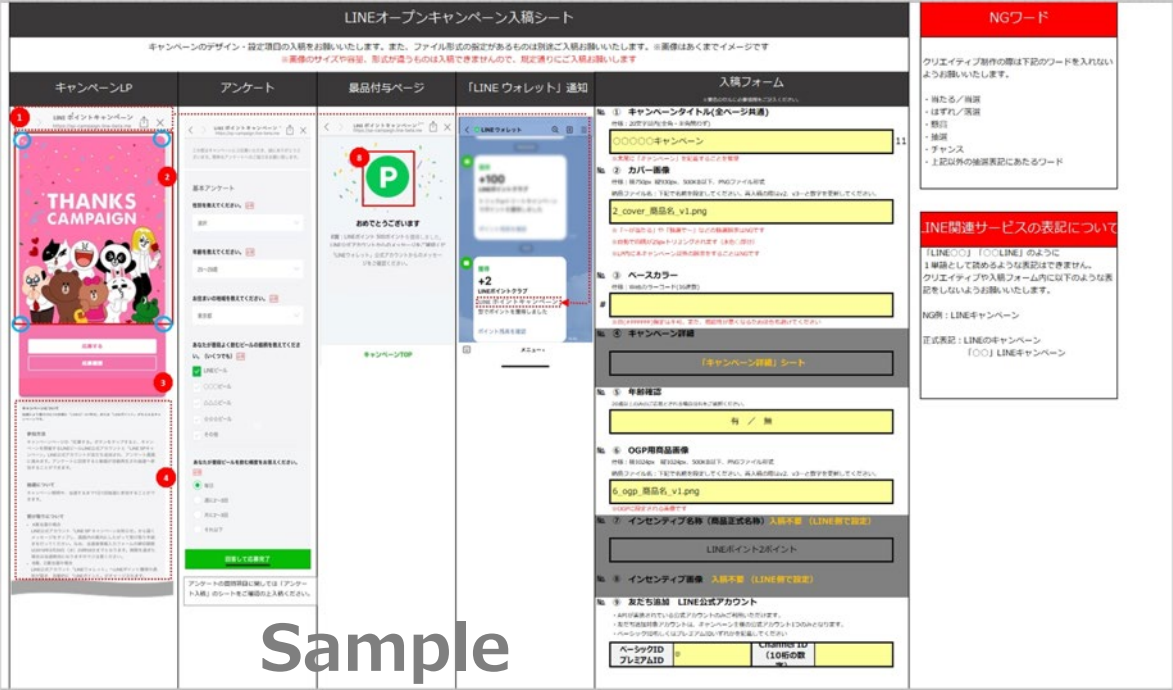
LINEオープンキャンペーン入稿シート

キャンペーンのデザイン・設定項目の入稿をお願いいたします。また、ファイル形式の指定があるものは別途ご入稿お願いいたします。※画像はあくまでイメージです

※画像のサイズや容量、形式が違うものは入稿できませんので、指定通りにご入稿お願いします

キャンペーンLP

アンケート

景品付与ページ

「LINE ウォレット」通知

入稿フォーム

1

LINE ポイントキャンペーン

2

THANKS CAMPAIGN

3

4

基本アンケート

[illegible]

あなたが普段よく飲むビールの銘柄を教えてください。（いくつでも）

LINEビール

○○○ビール

△△△ビール

□□□ビール

その他

回答して応募完了

アンケートの設問項目に関しては「アンケート入稿」のシートをご確認の上ご入稿ください。

8

P

おめでとうございます

キャンペーンTOP

LINEウォレット

+100

+2

LINEポイントクラブ

メニュー

№ ① キャンペーンタイトル(全ページ共通)

○○○○○キャンペーン

11

№ ② カバー画像

2_cover_商品名_v1.png

№ ③ ベースカラー

#

№ ④ キャンペーン詳細

「キャンペーン詳細」シート

№ ⑤ 年齢確認

有 / 無

№ ⑥ OGP用商品画像

6_ogp_商品名_v1.png

№ ⑦ インセンティブ名称（商品正式名称）入稿不要（LINE側で設定）

LINEポイント2ポイント

№ ⑧ インセンティブ画像 入稿不要（LINE側で設定）

№ ⑨ 友だち追加 LINE公式アカウント

| ベーシックID プレミアムID | @ | Channel ID（10桁の数字） | |
|---|---|---|---|

NGワード

クリエイティブ制作の際は下記のワードを入れないようお願いいたします。

・当たる／抽選
・はずれ／落選
・懸賞
・抽選
・チャンス
・上記以外の抽選表記にあたるワード

LINE関連サービスの表記について

「LINE○○」「○○LINE」のように1単語として読めるような表記はできません。クリエイティブや入稿フォーム内に以下のような表記をしないようお願いいたします。

NG例：LINEキャンペーン

正式表記：LINEのキャンペーン
「○○」LINEキャンペーン

Sample